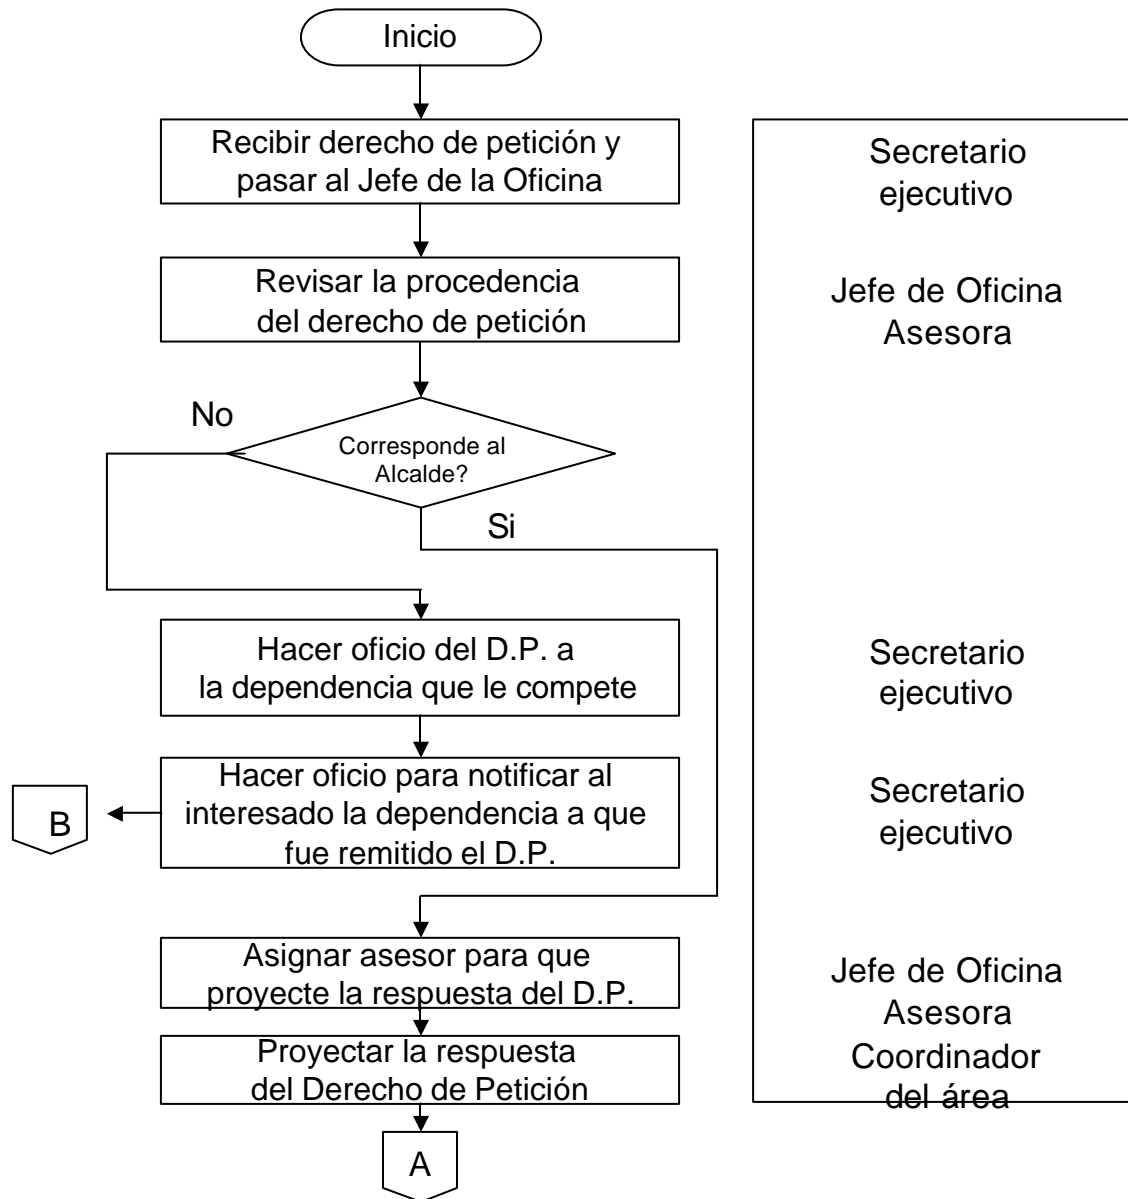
Inicio

Recibir derecho de petición y pasar al Jefe de la Oficina

Revisar la procedencia del derecho de petición

No

Corresponde al Alcalde?

Si

Hacer oficio del D.P. a la dependencia que le compete

Hacer oficio para notificar al interesado la dependencia a que fue remitido el D.P.

B

Asignar asesor para que proyecte la respuesta del D.P.

Proyectar la respuesta del Derecho de Petición

A

Secretario ejecutivo

Jefe de Oficina Asesora

Secretario ejecutivo

Secretario ejecutivo

Jefe de Oficina Asesora Coordinador del área